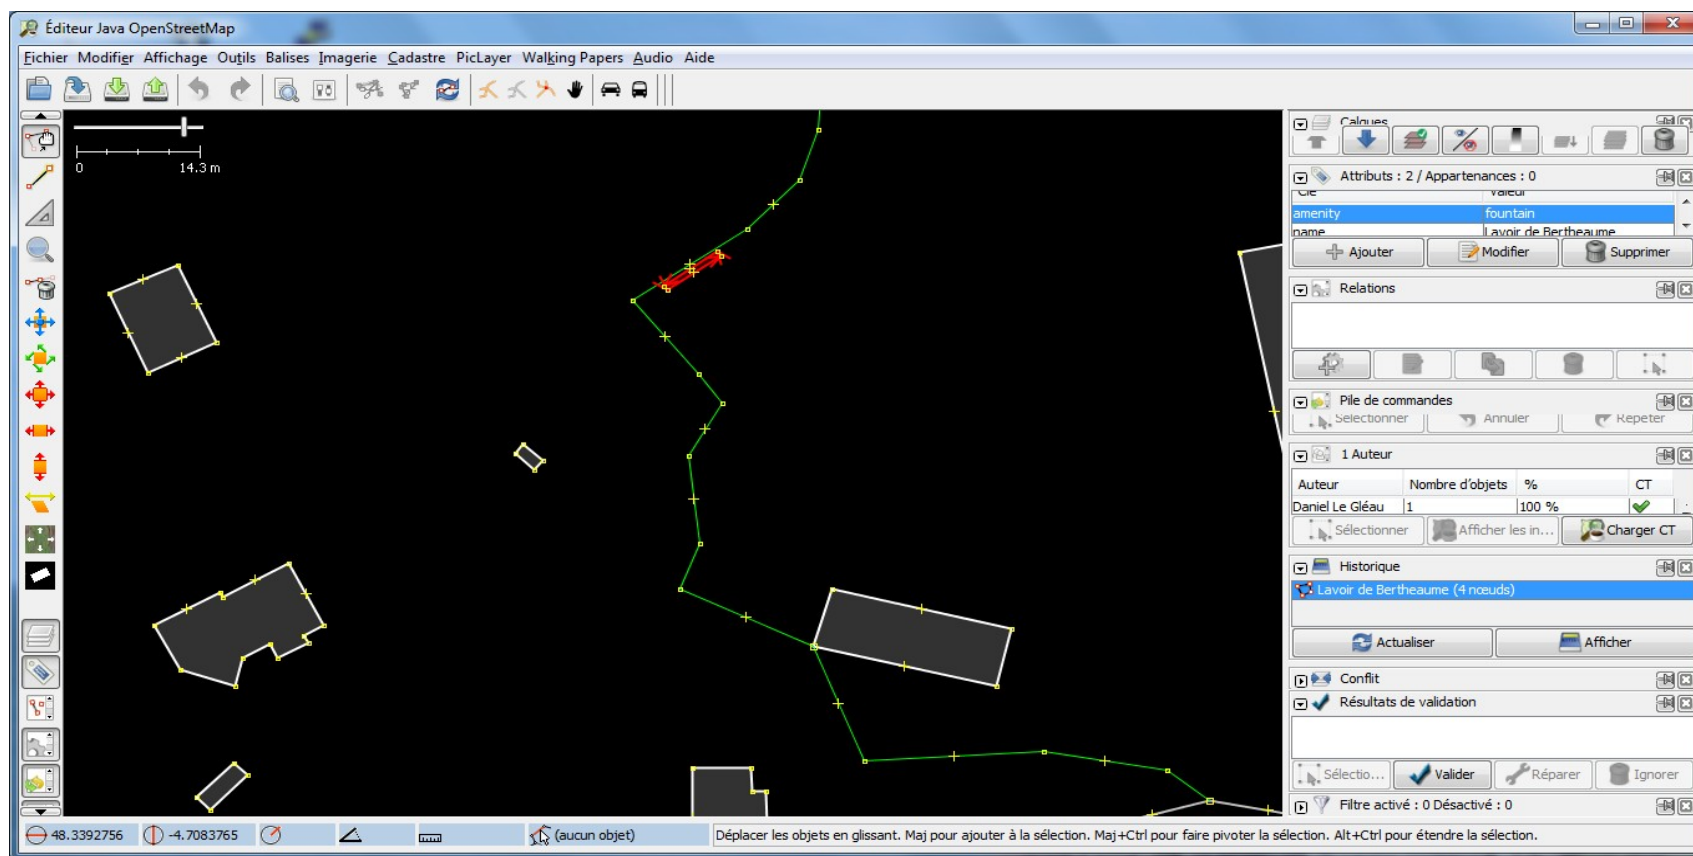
Éditeur Java OpenStreetMap

Fichier Modifier Affichage Outils Balises Imagerie Cadastre PicLayer Walking Papers Audio Aide

0 14.3 m

Calques

Attributs : 2 / Appartenances : 0

| Clé | Valeur |
|---|---|
| amenity | fountain |
| name | Lavoir de Berthequme |

Ajouter Modifier Supprimer

Relations

Pile de commandes

Sélectionner Annuler Répéter

1 Auteur

| Auteur | Nombre d'objets | % | CT |
|---|---|---|---|
| Daniel Le Gléau | 1 | 100 % | |

Sélectionner Afficher les in... Charger CT

Historique

Lavoir de Bertheaume (4 nœuds)

Actualiser Afficher

Conflit

Résultats de validation

Sélectio... Valider Réparer Ignorer

Filtre activé : 0 Désactivé : 0

48.3392756 -4.7083765 (aucun objet) Déplacer les objets en glissant. Maj pour ajouter à la sélection. Maj+Ctrl pour faire pivoter la sélection. Alt+Ctrl pour étendre la sélection.